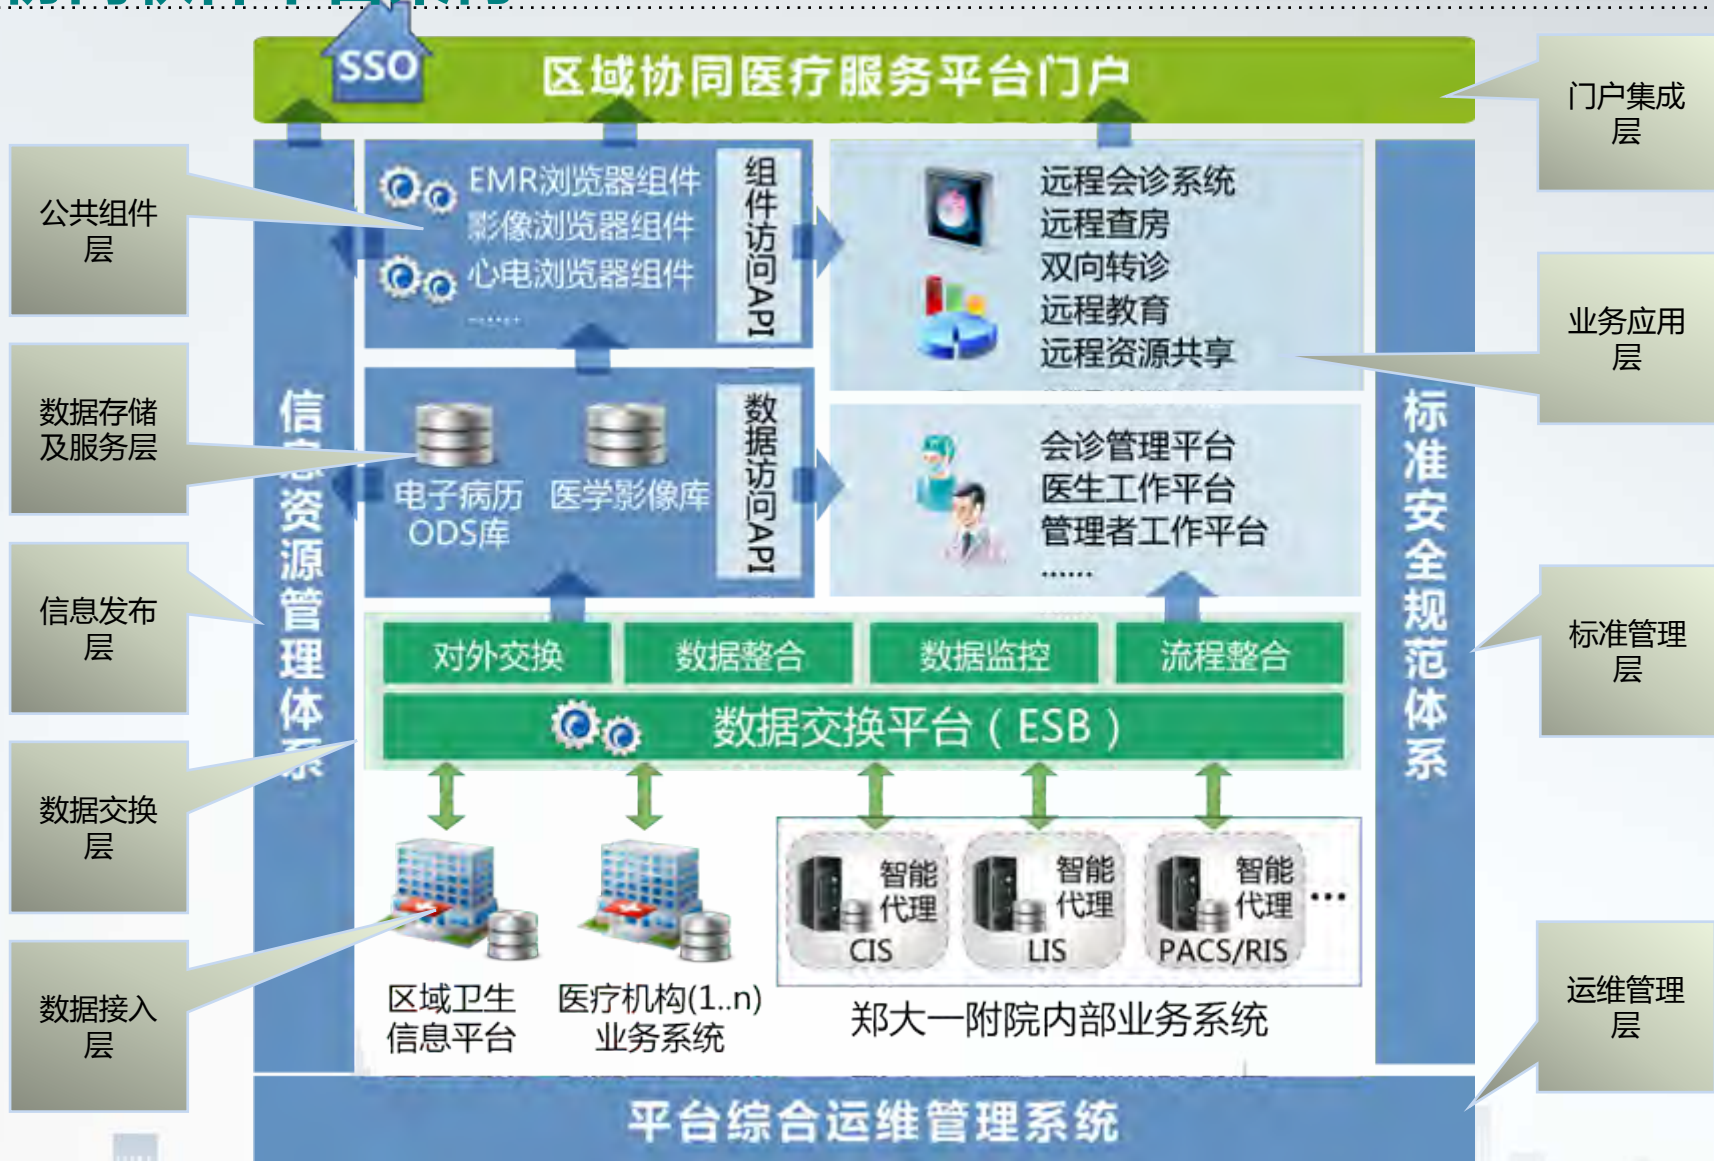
SSO
区域协同医疗服务平台门户

门户集成层

公共组件层

EMR浏览器组件
影像浏览器组件
心电浏览器组件
……

组件访问API

远程会诊系统
远程查房
双向转诊
远程教育
远程资源共享

业务应用层

数据存储及服务层

电子病历ODS库
医学影像库

数据访问API

会诊管理平台
医生工作平台
管理者工作平台
……

信息资源管理体系

标准安全规范体系

信息发布层

标准管理层

对外交换
数据整合
数据监控
流程整合

数据交换平台（ESB）

数据交换层

智能代理 CIS
智能代理 LIS
智能代理 PACS/RIS
…

区域卫生信息平台
医疗机构(1..n)业务系统
郑大一附院内部业务系统

数据接入层

运维管理层

平台综合运维管理系统